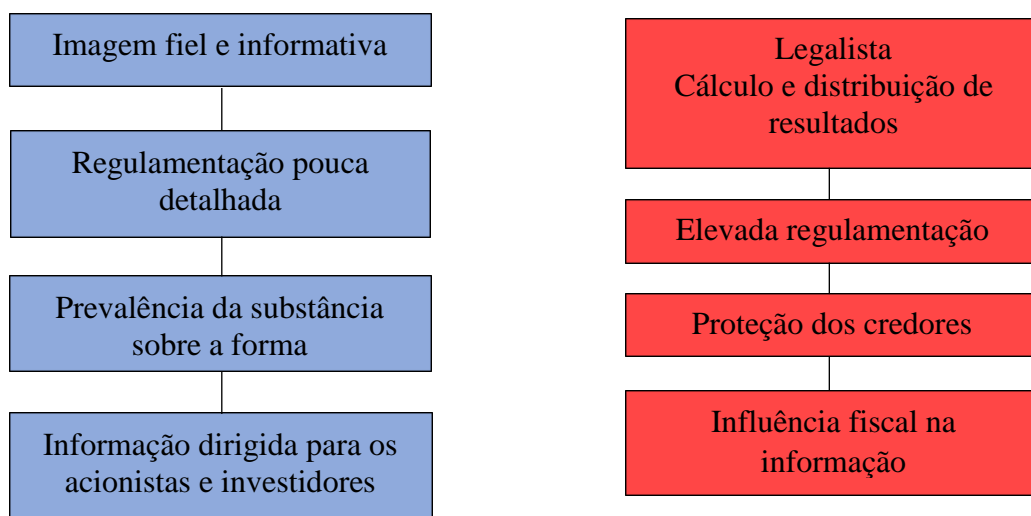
Imagem fiel e informativa

Regulamentação pouca detalhada

Prevalência da substância sobre a forma

Informação dirigida para os acionistas e investidores

Legalista
Cálculo e distribuição de resultados

Elevada regulamentação

Proteção dos credores

Influência fiscal na informação